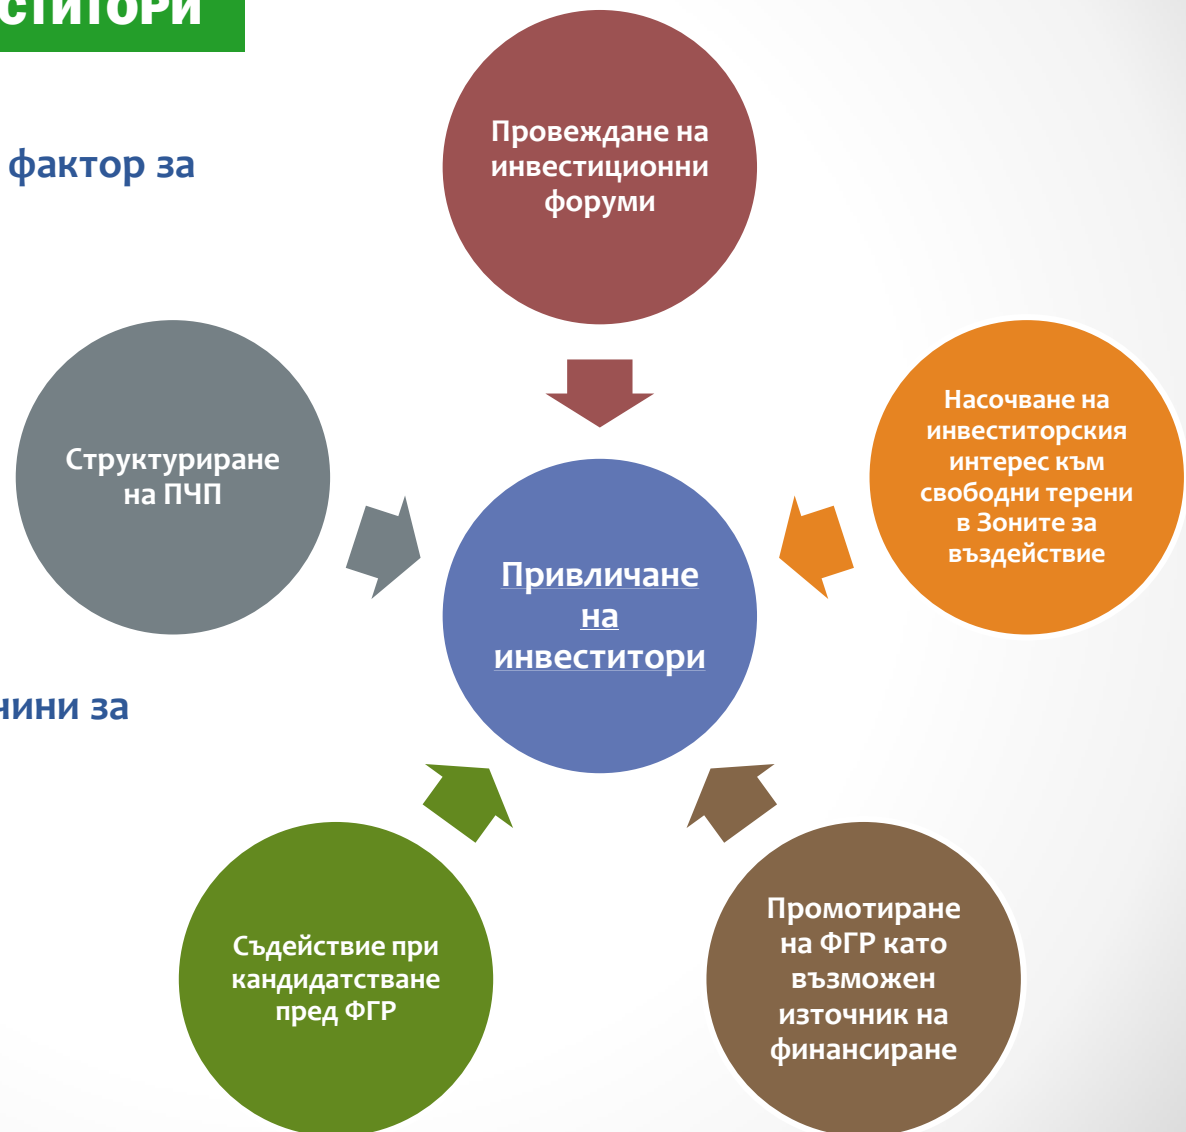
ститори

фактор за

чини за

Провеждане на инвестиционни форуми

Структуриране на ПЧП

Насочване на инвеститорския интерес към свободни терени в Зоните за въздействие

Привличане на инвеститори

Съдействие при кандидатстване пред ФГР

Промотиране на ФГР като възможен източник на финансиране